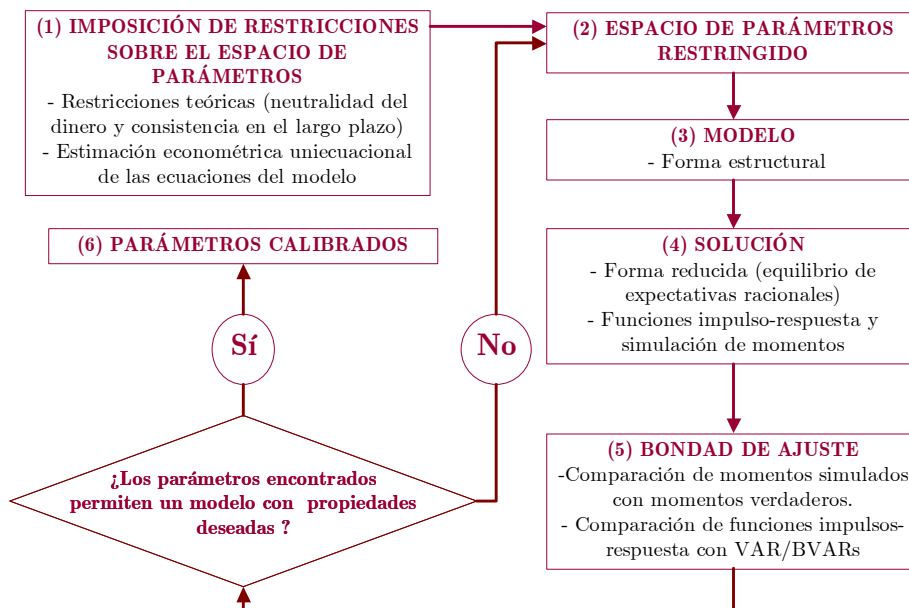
(1) IMPOSICIÓN DE RESTRICCIONES SOBRE EL ESPACIO DE PARÁMETROS
- Restricciones teóricas (neutralidad del dinero y consistencia en el largo plazo)
- Estimación econométrica uniecuacional de las ecuaciones del modelo

(2) ESPACIO DE PARÁMETROS RESTRINGIDO

(3) MODELO
- Forma estructural

(4) SOLUCIÓN
- Forma reducida (equilibrio de expectativas racionales)
- Funciones impulso-respuesta y simulación de momentos

(5) BONDAD DE AJUSTE
-Comparación de momentos simulados con momentos verdaderos.
- Comparación de funciones impulsos-respuesta con VAR/BVARs

(6) PARÁMETROS CALIBRADOS

Sí

No

¿Los parámetros encontrados permiten un modelo con propiedades deseadas ?